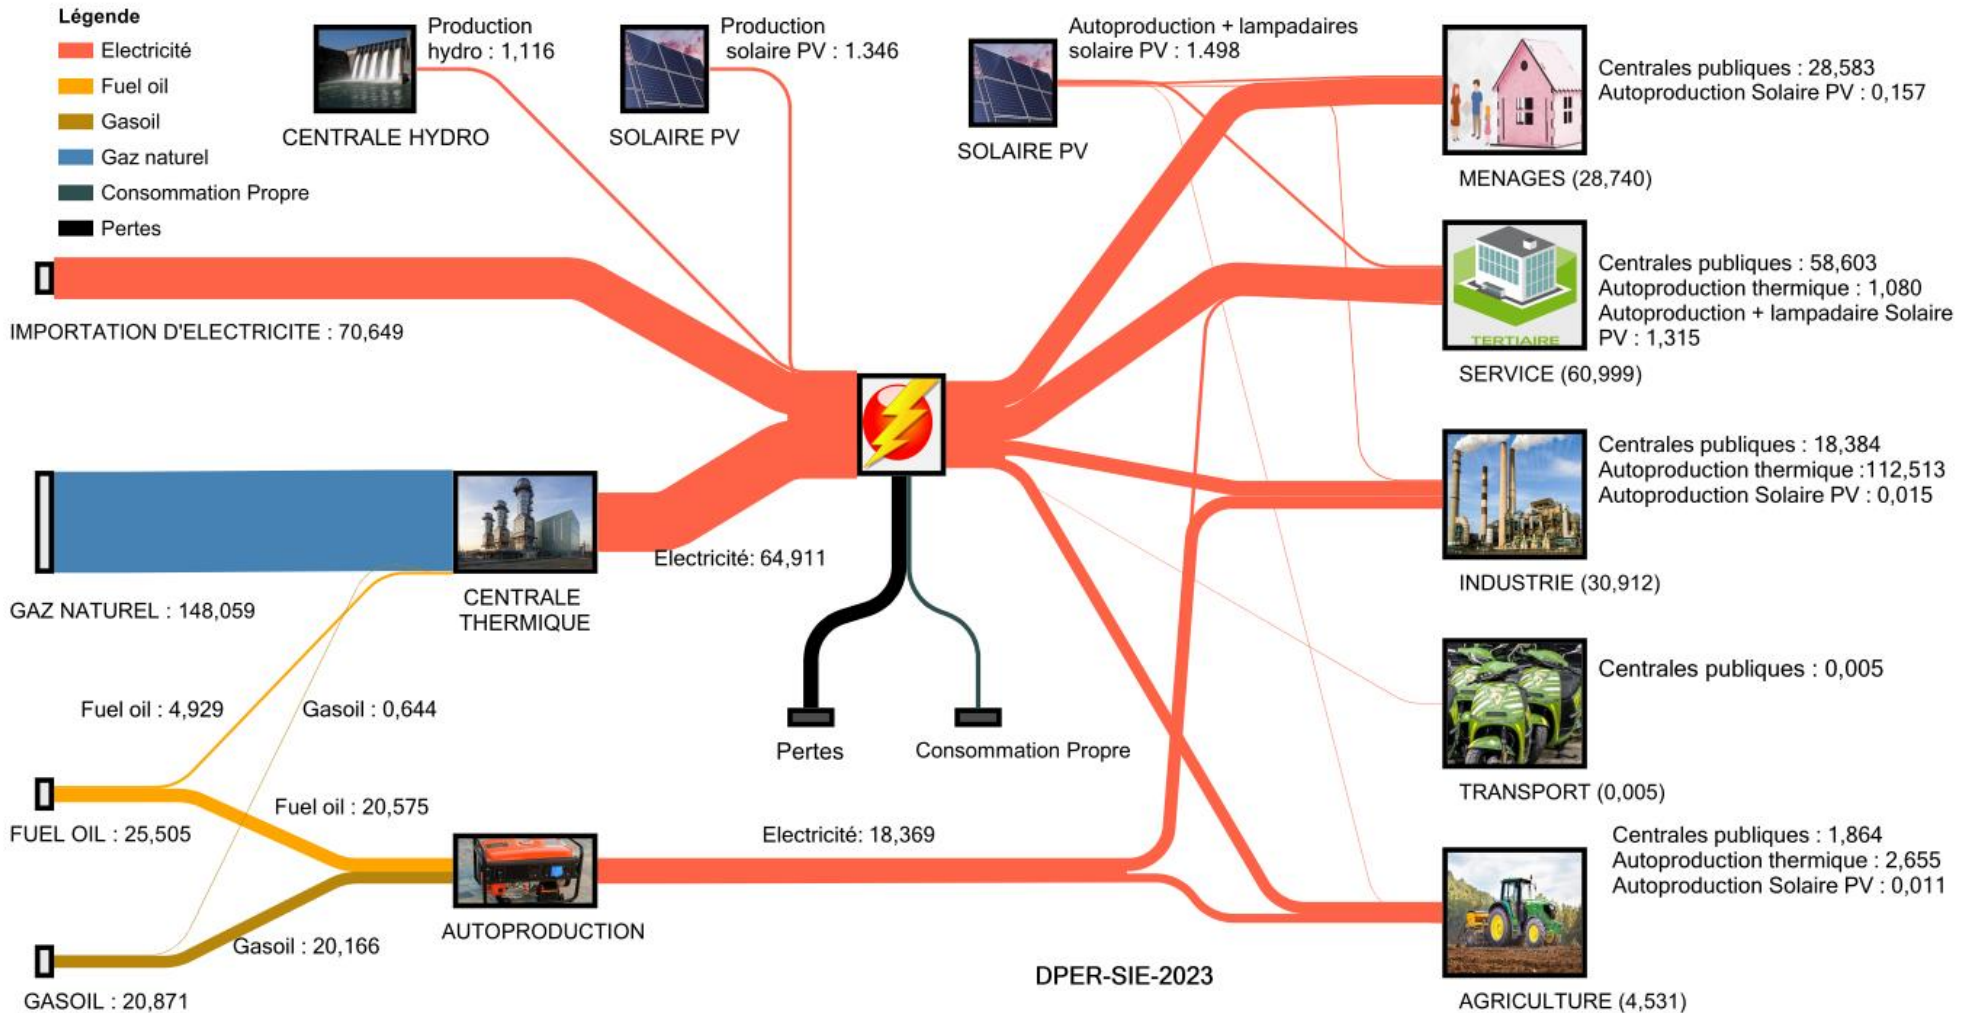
Légende
Electricité
Fuel oil
Gasoil
Gaz naturel
Consommation Propre
Pertes

Production hydro : 1,116
CENTRALE HYDRO

Production solaire PV : 1.346
SOLAIRE PV

Autoproduction + lampadaires solaire PV : 1.498
SOLAIRE PV

Centrales publiques : 28,583
Autoproduction Solaire PV : 0,157
MENAGES (28,740)

Centrales publiques : 58,603
Autoproduction thermique : 1,080
Autoproduction + lampadaire Solaire PV : 1,315
TERTIAIRE
SERVICE (60,999)

IMPORTATION D'ELECTRICITE : 70,649

Centrales publiques : 18,384
Autoproduction thermique :112,513
Autoproduction Solaire PV : 0,015
INDUSTRIE (30,912)

Electricité: 64,911
GAZ NATUREL : 148,059
CENTRALE THERMIQUE

Centrales publiques : 0,005
TRANSPORT (0,005)

Fuel oil : 4,929
Gasoil : 0,644
Pertes
Consommation Propre

FUEL OIL : 25,505
Fuel oil : 20,575
Electricité: 18,369

Centrales publiques : 1,864
Autoproduction thermique : 2,655
Autoproduction Solaire PV : 0,011

AUTOPRODUCTION
Gasoil : 20,166
GASOIL : 20,871
DPER-SIE-2023
AGRICULTURE (4,531)